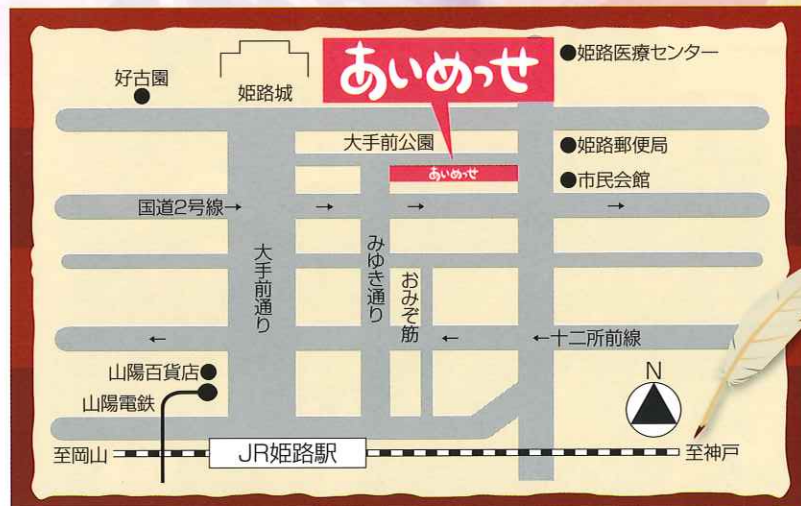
あいめっせ

●姫路医療センター

好古園

姫路城

大手前公園

●姫路郵便局

あいめっせ

●市民会館

国道2号線→

大手前通り

みゆき通り

おみぞ筋

←十二所前線

山陽百貨店

山陽電鉄

N

至岡山

JR姫路駅

至神戸